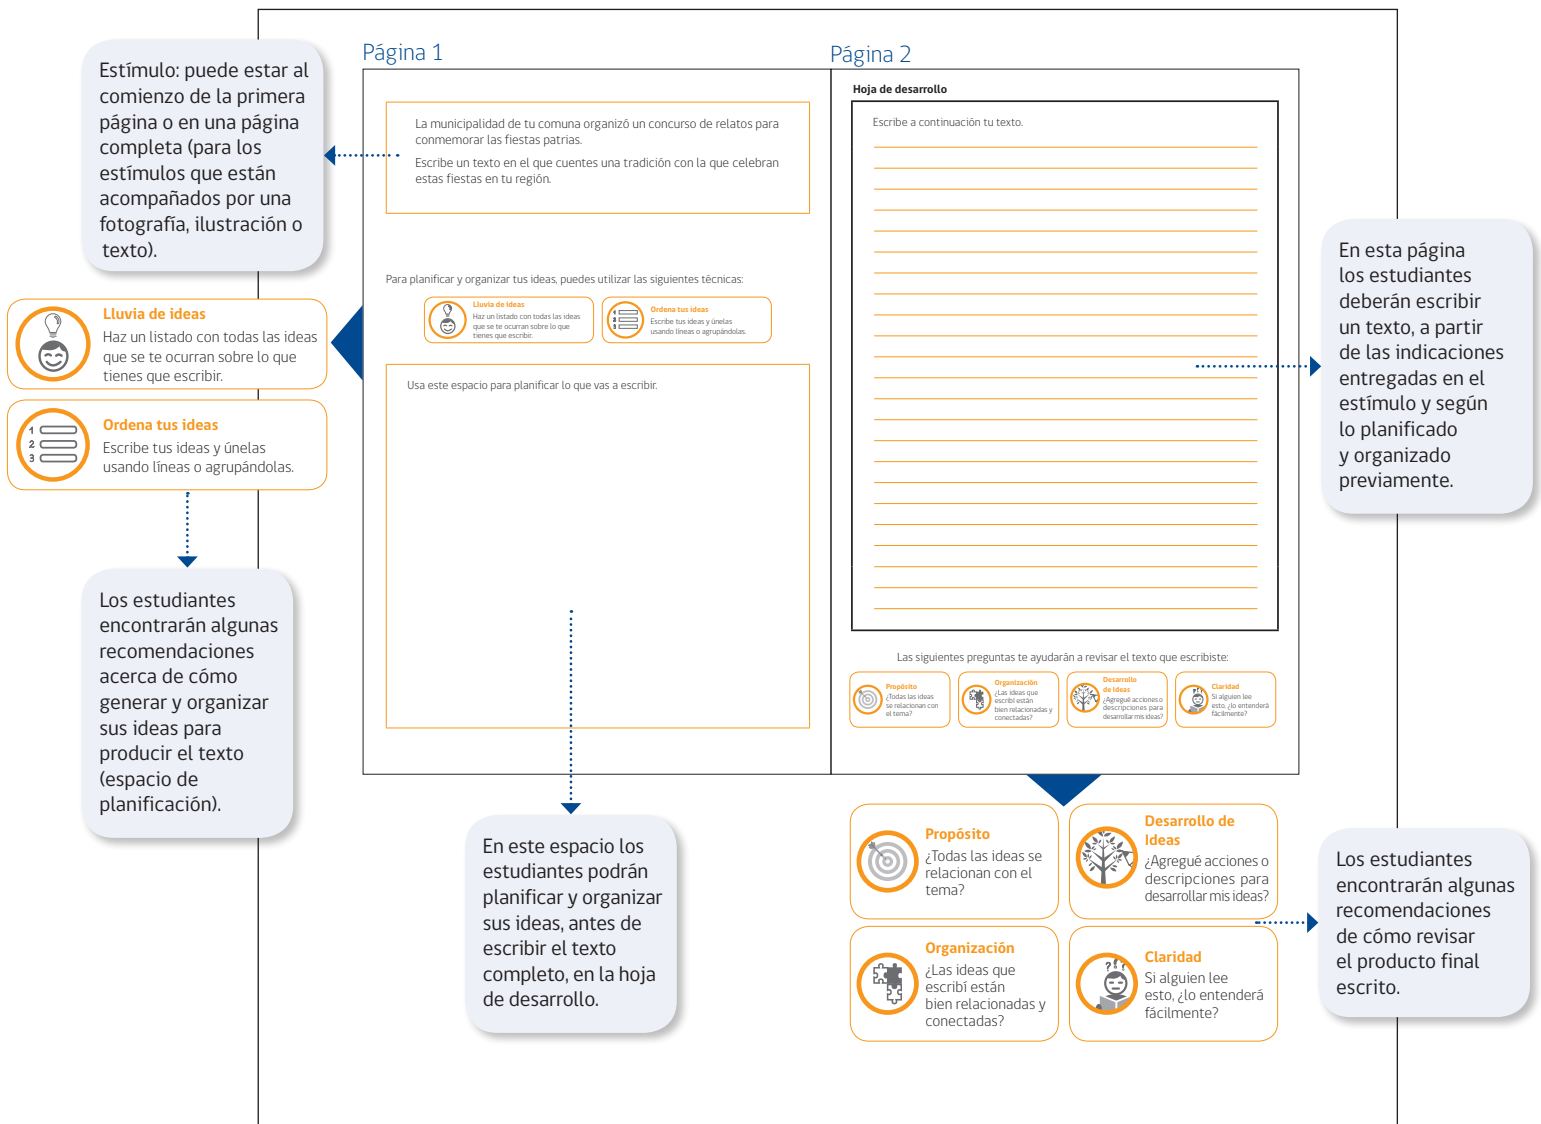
Estímulo: puede estar al comienzo de la primera página o en una página completa (para los estímulos que están acompañados por una fotografía, ilustración o texto).

Lluvia de ideas
Haz un listado con todas las ideas que se te ocurran sobre lo que tienes que escribir.

Ordena tus ideas
Escribe tus ideas y únelas usando líneas o agrupándolas.

Los estudiantes encontrarán algunas recomendaciones acerca de cómo generar y organizar sus ideas para producir el texto (espacio de planificación).

Página 1

La municipalidad de tu comuna organizó un concurso de relatos para conmemorar las fiestas patrias.

Escribe un texto en el que cuentes una tradición con la que celebran estas fiestas en tu región.

Para planificar y organizar tus ideas, puedes utilizar las siguientes técnicas:

Lluvia de ideas
Haz un listado con todas las ideas que se te ocurran sobre lo que tienes que escribir.

Ordena tus ideas
Escribe tus ideas y únelas usando líneas o agrupándolas.

Usa este espacio para planificar lo que vas a escribir.

Página 2

Hoja de desarrollo

Escribe a continuación tu texto.

Las siguientes preguntas te ayudarán a revisar el texto que escribiste:

Propósito
¿Todas las ideas se relacionan con el tema?

Organización
¿Las ideas que escribí están bien relacionadas y conectadas?

Desarrollo de ideas
¿Agregué acciones o descripciones para desarrollar mis ideas?

Claridad
Si alguien lee esto, ¿lo entenderá fácilmente?

En esta página los estudiantes deberán escribir un texto, a partir de las indicaciones entregadas en el estímulo y según lo planificado y organizado previamente.

En este espacio los estudiantes podrán planificar y organizar sus ideas, antes de escribir el texto completo, en la hoja de desarrollo.

Propósito
¿Todas las ideas se relacionan con el tema?

Desarrollo de ideas
¿Agregué acciones o descripciones para desarrollar mis ideas?

Organización
¿Las ideas que escribí están bien relacionadas y conectadas?

Claridad
Si alguien lee esto, ¿lo entenderá fácilmente?

Los estudiantes encontrarán algunas recomendaciones de cómo revisar el producto final escrito.